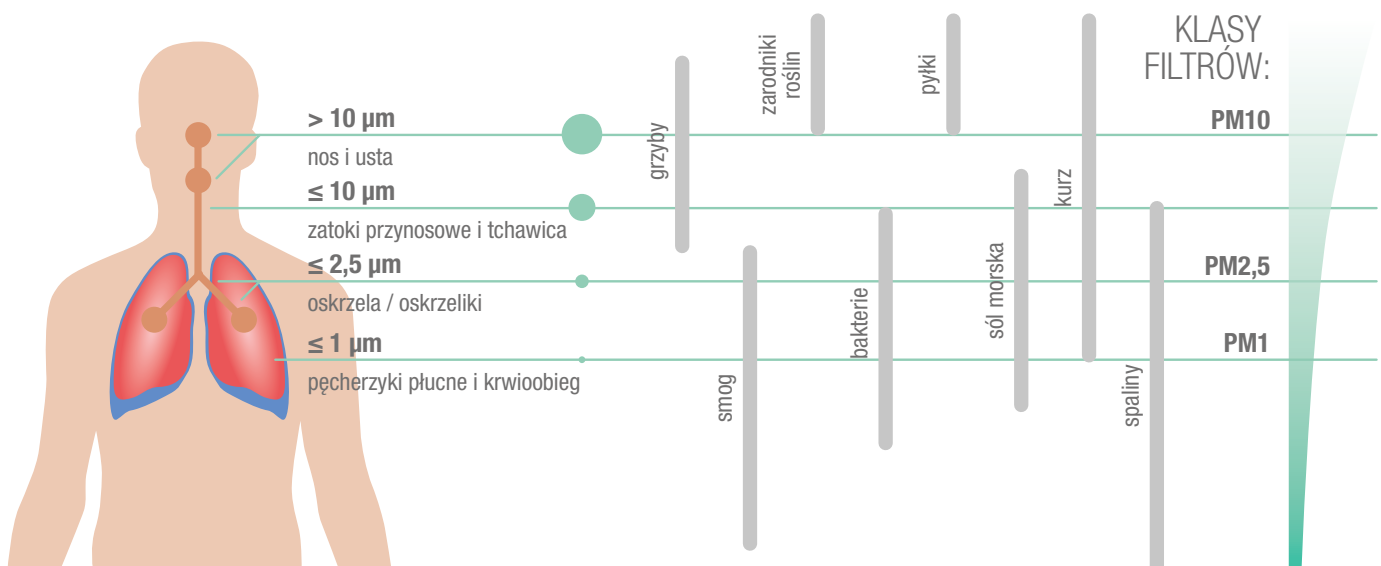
KLASY FILTRÓW:

> 10 µm
nos i usta

≤ 10 µm
zatoki przynosowe i tchawica

≤ 2,5 µm
oskrzela / oskrzeliki

≤ 1 µm
pęcherzyki płucne i krwioobieg

grzyby
zarodniki roślin
pyłki
kurz
smog
bakterie
sól morska
spaliny

PM10
PM2,5
PM1